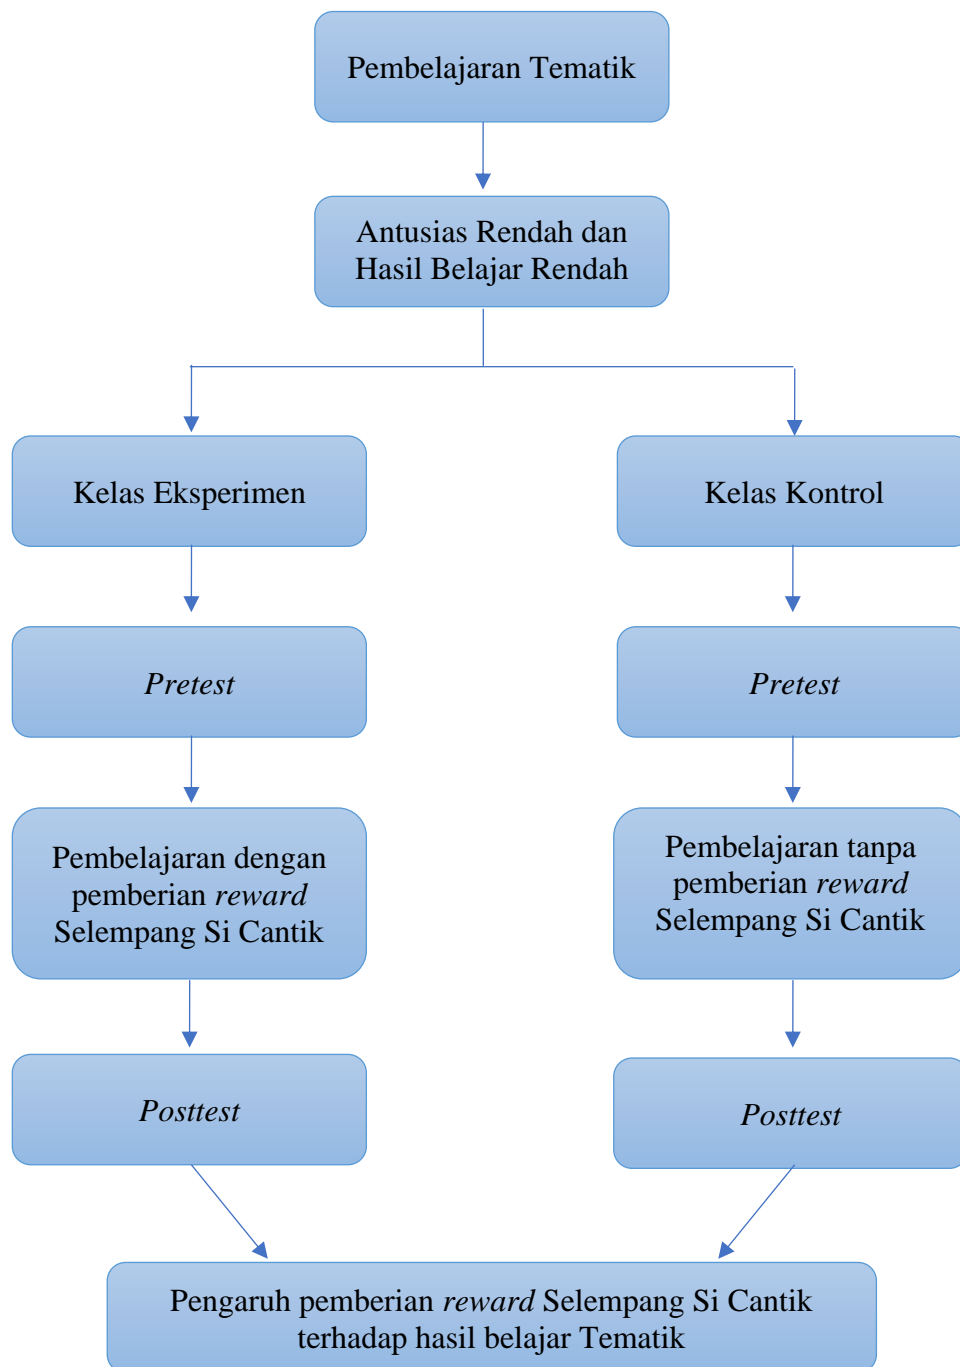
Pembelajaran Tematik

Antusias Rendah dan Hasil Belajar Rendah

Kelas Eksperimen

Pretest

Pembelajaran dengan pemberian reward Selempang Si Cantik

Posttest

Kelas Kontrol

Pretest

Pembelajaran tanpa pemberian reward Selempang Si Cantik

Posttest

Pengaruh pemberian reward Selempang Si Cantik terhadap hasil belajar Tematik